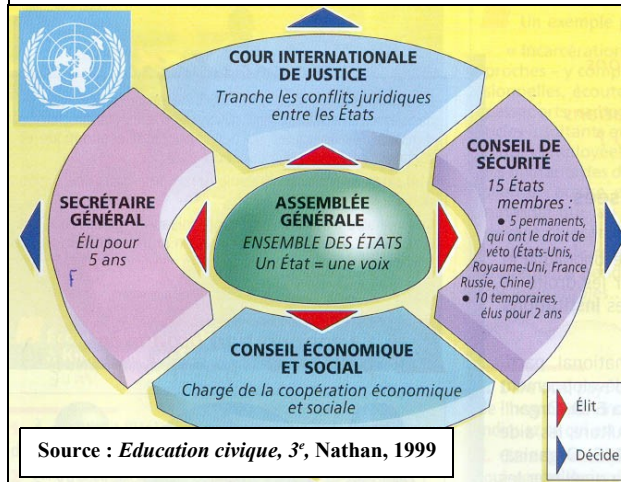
COUR INTERNATIONALE DE JUSTICE
Tranche les conflits juridiques entre les États

SECRÉTAIRE GÉNÉRAL
Élu pour 5 ans
F

ASSEMBLÉE GÉNÉRALE
ENSEMBLE DES ÉTATS
Un État = une voix

CONSEIL DE SÉCURITÉ
15 États membres :
● 5 permanents, qui ont le droit de véto (États-Unis, Royaume-Uni, France Russie, Chine)
● 10 temporaires, élus pour 2 ans

CONSEIL ÉCONOMIQUE ET SOCIAL
Chargé de la coopération économique et sociale

Élit
Décide

Source : *Education civique, 3$^e$,* Nathan, 1999